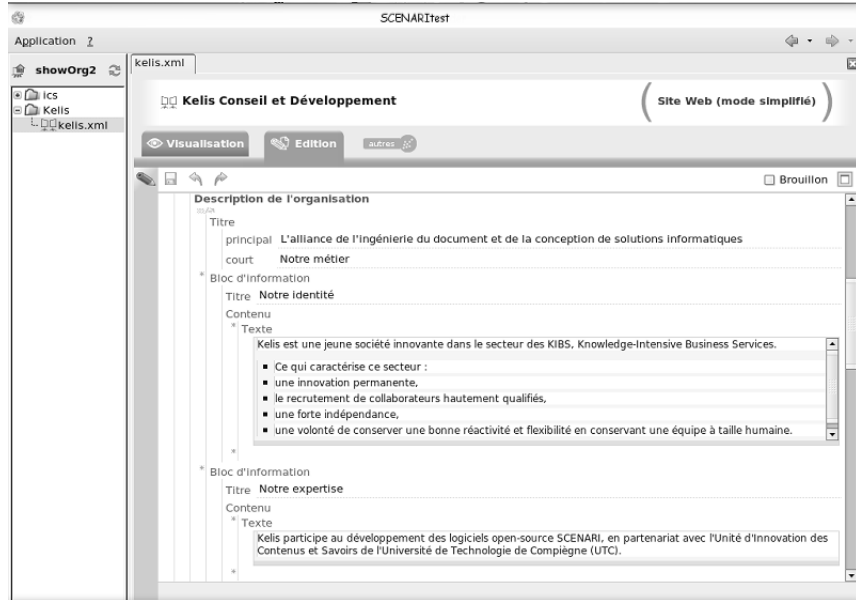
SCENARItest

Application ?

showOrg2

kelis.xml

ics
Kelis
kelis.xml

Kelis Conseil et Développement

Site Web (mode simplifié)

Visualisation

Edition

autres

Brouillon

Description de l'organisation

Titre

principal L'alliance de l'ingénierie du document et de la conception de solutions informatiques

court Notre métier

Bloc d'information

Titre Notre identité

Contenu

Texte

Kelis est une jeune société innovante dans le secteur des KIBS, Knowledge-Intensive Business Services.

- Ce qui caractérise ce secteur :
- une innovation permanente,
- le recrutement de collaborateurs hautement qualifiés,
- une forte indépendance,
- une volonté de conserver une bonne réactivité et flexibilité en conservant une équipe à taille humaine.

Bloc d'information

Titre Notre expertise

Contenu

Texte

Kelis participe au développement des logiciels open-source SCENARI, en partenariat avec l'Unité d'Innovation des Contenus et Savoirs de l'Université de Technologie de Compiègne (UTC).